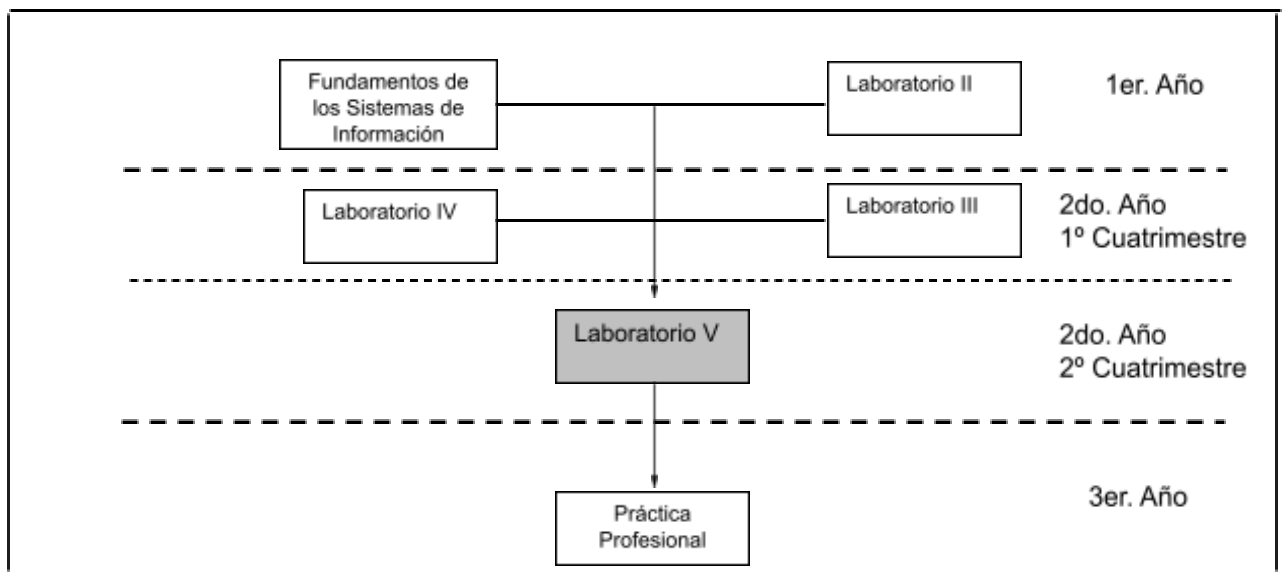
Fundamentos de los Sistemas de Información

Laboratorio II

1er. Año

Laboratorio IV

Laboratorio III

2do. Año
1º Cuatrimestre

Laboratorio V

2do. Año
2º Cuatrimestre

Práctica Profesional

3er. Año